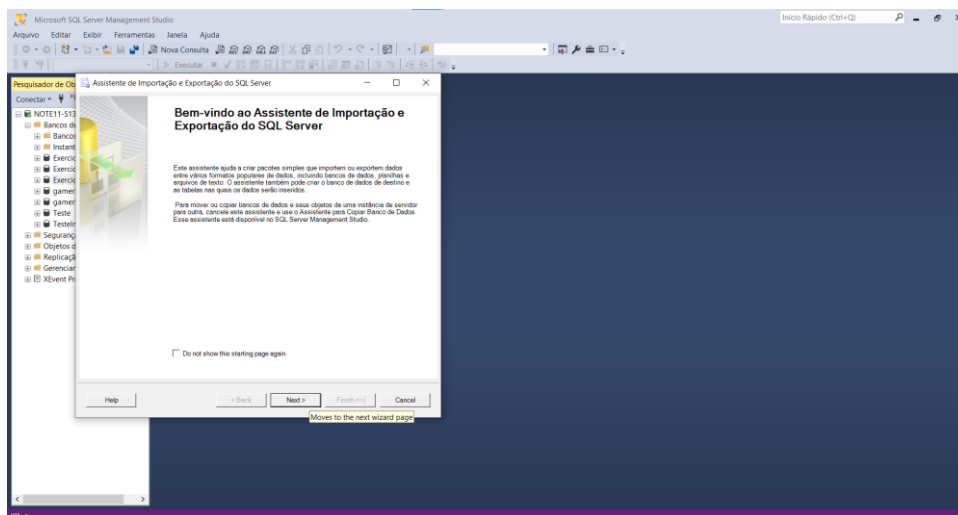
Microsoft SQL Server Management Studio

Início Rápido (Ctrl+Q)

Arquivo Editar Exibir Ferramentas Janela Ajuda

Nova Consulta

Executar

Pesquisador de Ob

Conectar

NOTE11-S13

Bancos de

Bancos

Instant

Exercic

Exercic

Exercic

gamer

gamer

Teste

TesteIn

Seguranç

Objetos d

Replicaçã

Gerenciar

XEvent Pr

Assistente de Importação e Exportação do SQL Server

Bem-vindo ao Assistente de Importação e Exportação do SQL Server

Este assistente ajuda a criar pacotes simples que importem ou exportem dados entre vários formatos populares de dados, incluindo bancos de dados, planilhas e arquivos de texto. O assistente também pode criar o banco de dados de destino e as tabelas nas quais os dados serão inseridos.

Para mover ou copiar bancos de dados e seus objetos de uma instância de servidor para outra, cancele este assistente e use o Assistente para Copiar Banco de Dados. Esse assistente está disponível no SQL Server Managemant Studio.

Do not show this starting page again.

Help

< Back

Next >

Finish >>|

Cancel

Moves to the next wizard page